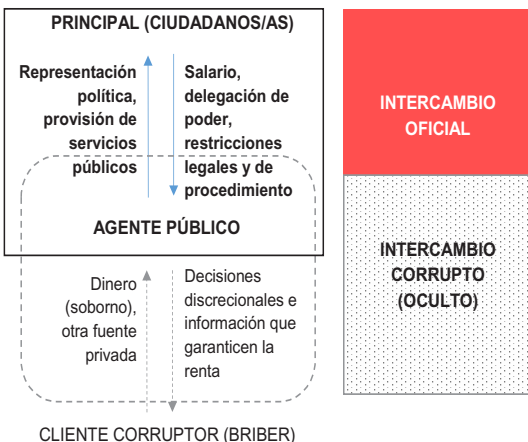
PRINCIPAL (CIUDADANOS/AS)

Representación política, provisión de servicios públicos

Salario, delegación de poder, restricciones legales y de procedimiento

AGENTE PÚBLICO

Dinero (soborno), otra fuente privada

Decisiones discrecionales e información que garanticen la renta

CLIENTE CORRUPTOR (BRIBER)

INTERCAMBIO OFICIAL

INTERCAMBIO CORRUPTO (OCULTO)